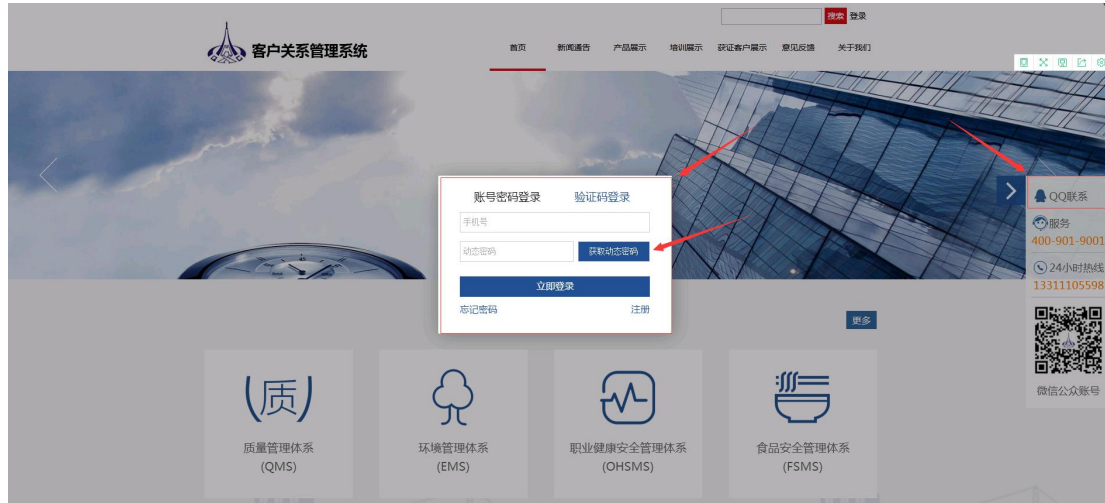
搜索 登录

客户关系管理系统

首页 新闻通告 产品展示 培训展示 获证客户展示 意见反馈 关于我们

账号密码登录 验证码登录

手机号

动态密码 获取动态密码

立即登录

忘记密码 注册

更多

QQ联系

服务
400-901-9001

24小时热线
13311105598

微信公众账号

(质)
质量管理体系
(QMS)

环境管理体系
(EMS)

职业健康安全管理体系
(OHSMS)

食品安全管理体系
(FSMS)